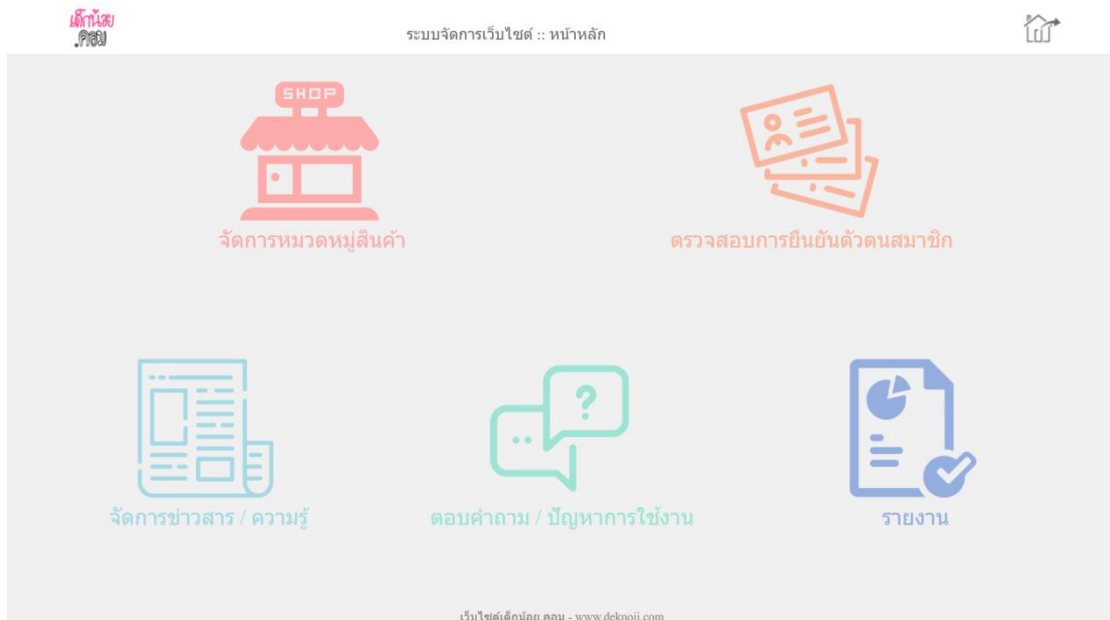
เด็กน้อย
.คอม

ระบบจัดการเว็บไซต์ :: หน้าหลัก

SHOP

จัดการหมวดหมู่สินค้า

ตรวจสอบการยืนยันตัวตนสมาชิก

จัดการข่าวสาร / ความรู้

ตอบคำถาม / ปัญหาการใช้งาน

รายงาน

เว็บไซต์เด็กน้อย.คอม - www.deknoii.com